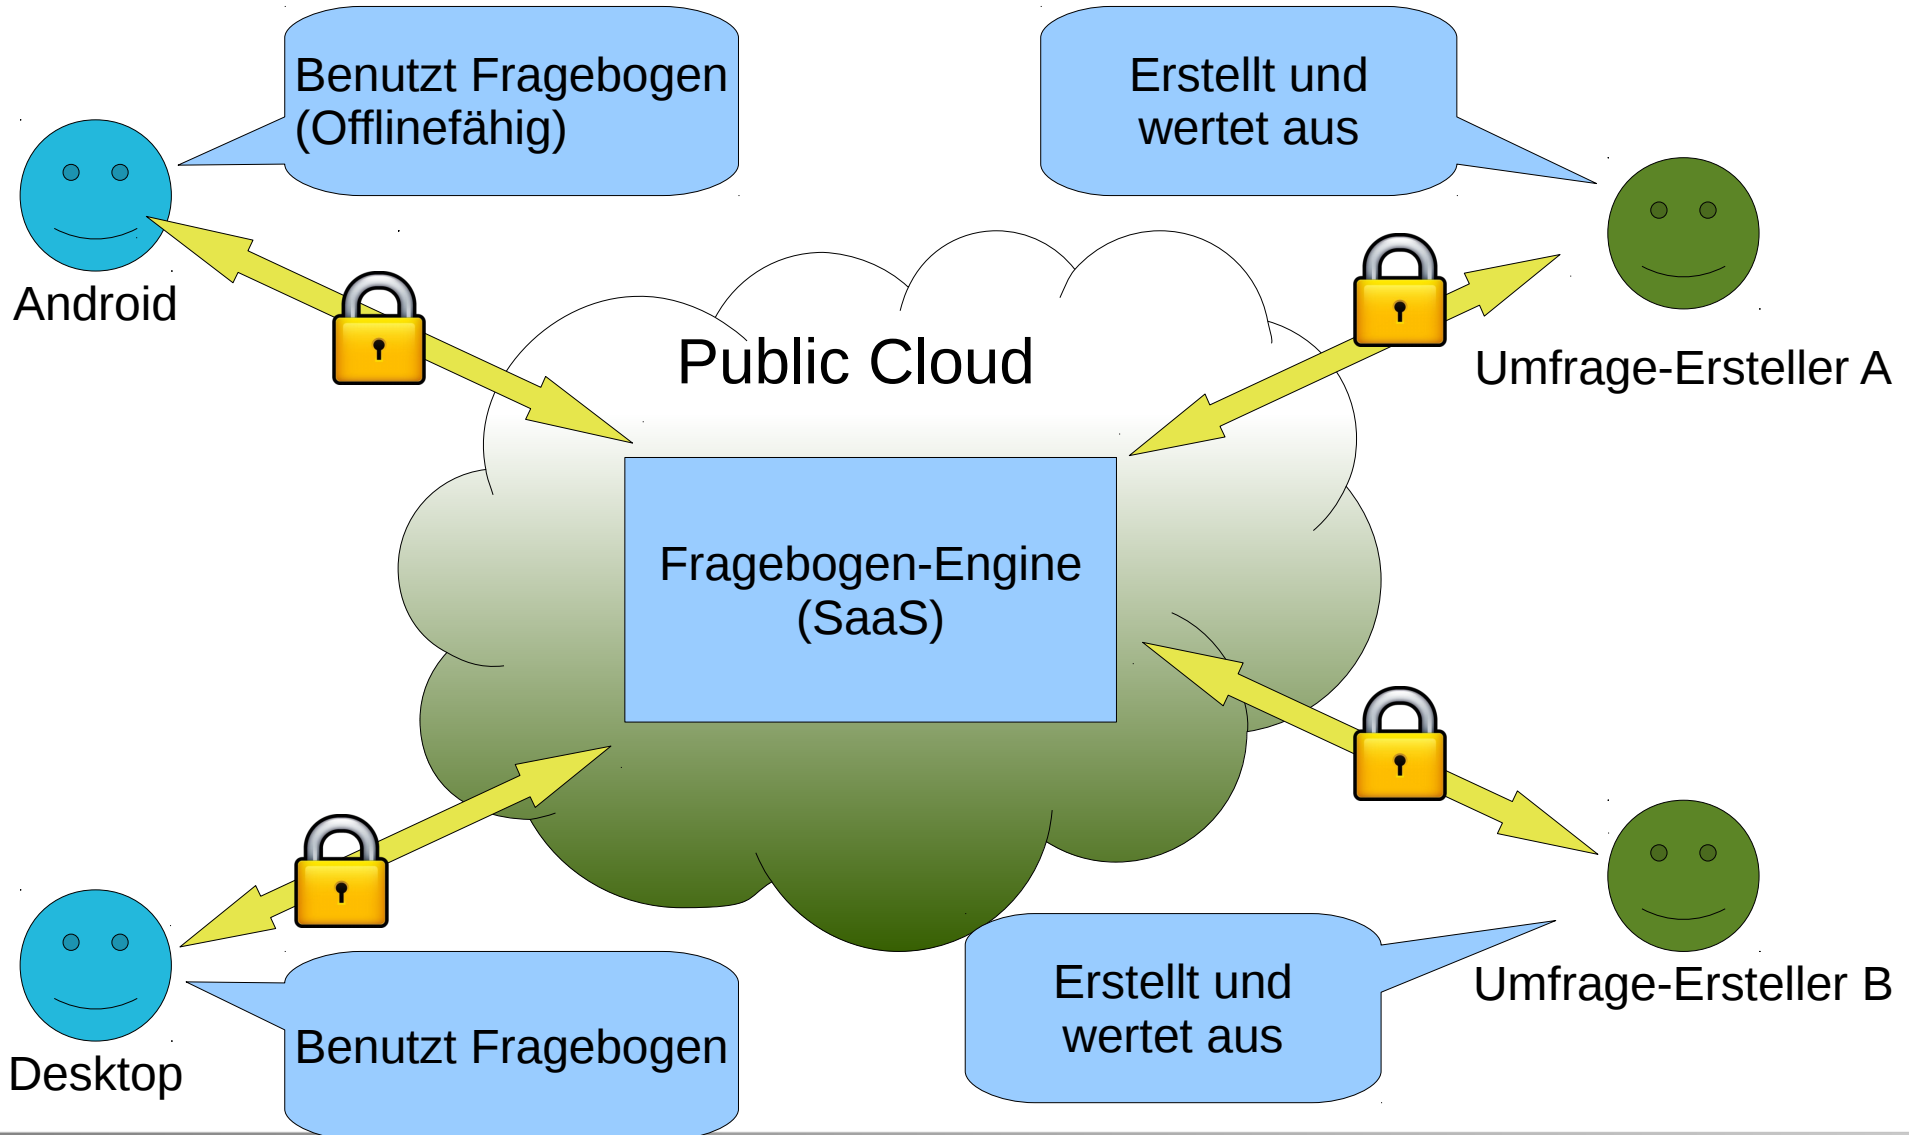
Benutzt Fragebogen (Offlinefähig)

Erstellt und wertet aus

Android

Public Cloud

Umfrage-Ersteller A

Fragebogen-Engine (SaaS)

Desktop

Benutzt Fragebogen

Erstellt und wertet aus

Umfrage-Ersteller B